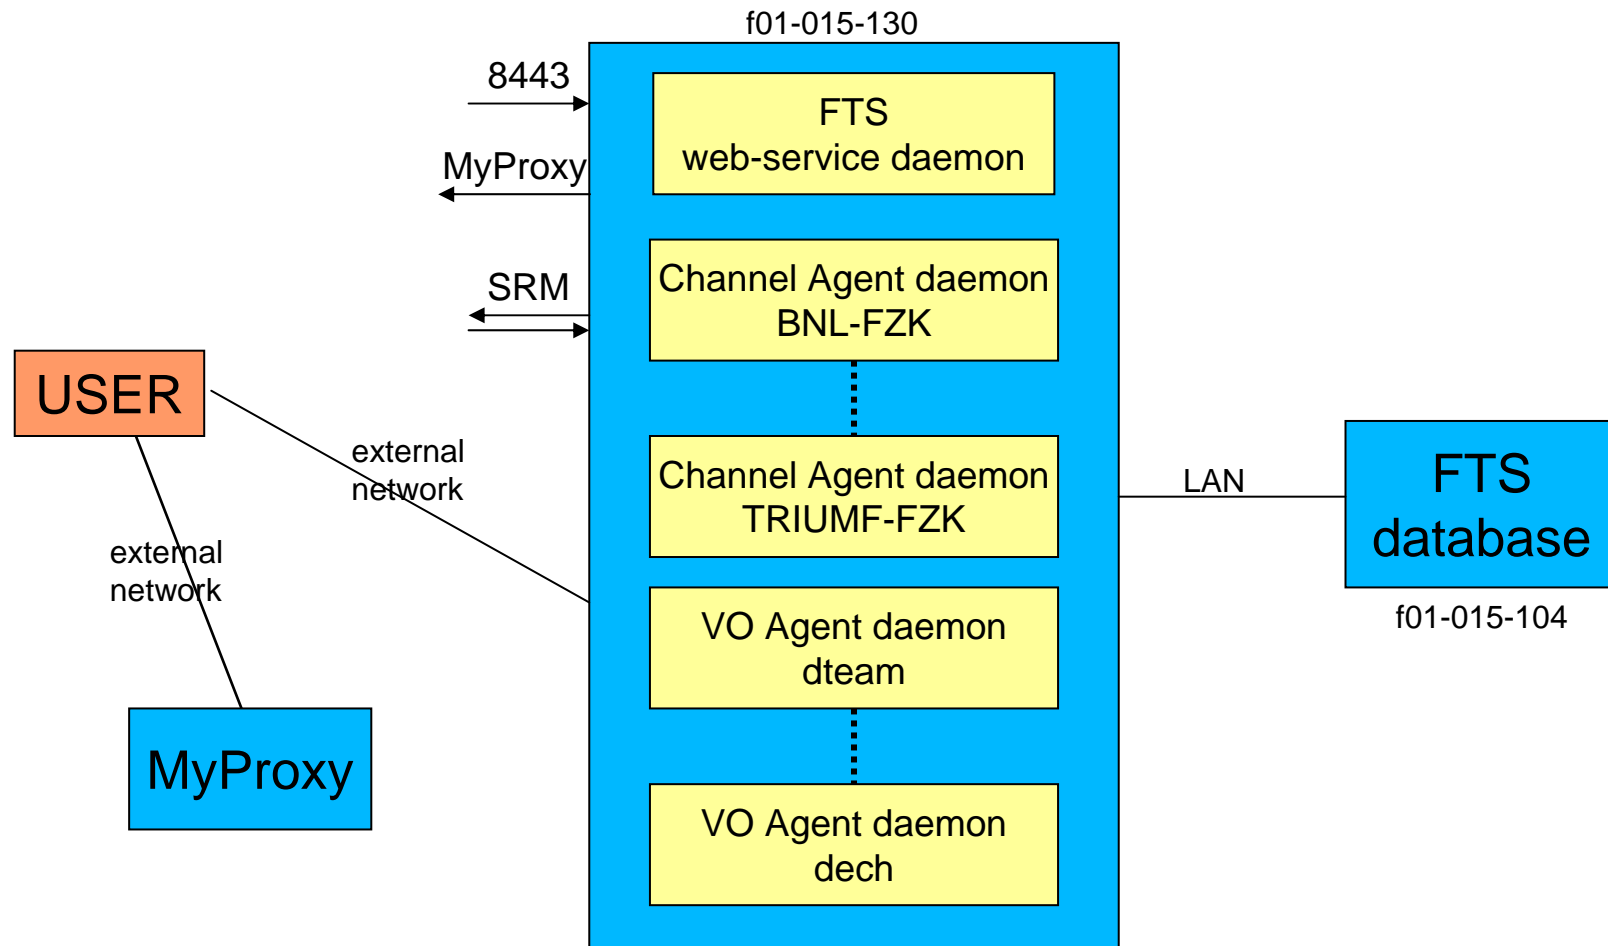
f01-015-130

8443

MyProxy

SRM

FTS
web-service daemon

Channel Agent daemon
BNL-FZK

Channel Agent daemon
TRIUMF-FZK

VO Agent daemon
dteam

VO Agent daemon
dech

USER

external
network

external
network

MyProxy

LAN

FTS
database

f01-015-104